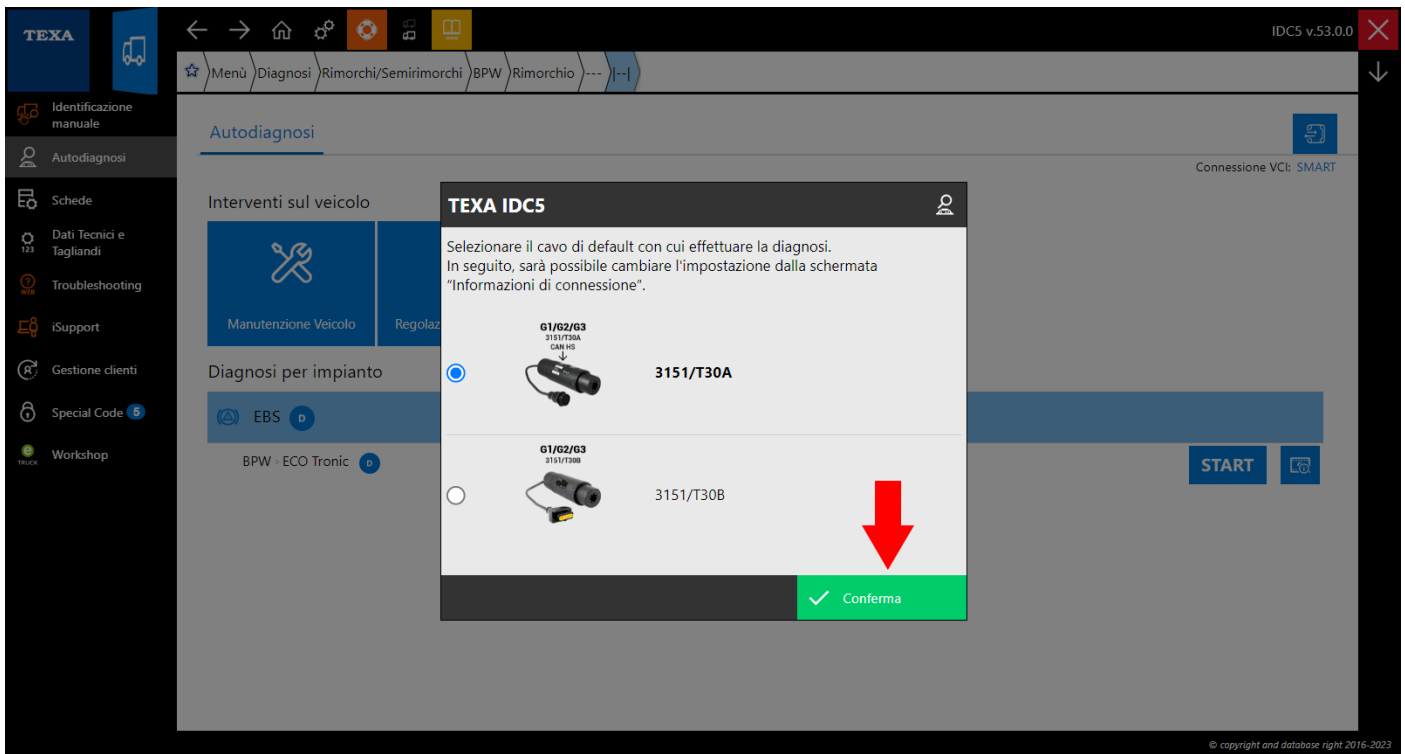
TEXA

IDC5 v.53.0.0

Menù | Diagnosi | Rimorchi/Semirimorchi | BPW | Rimorchio | --- | |--|

Identificazione manuale
Autodiagnosi
Schede
Dati Tecnici e Tagliandi
Troubleshooting
iSupport
Gestione clienti
Special Code 5
Workshop

Autodiagnosi

Connessione VCI: SMART

Interventi sul veicolo

Manutenzione Veicolo

Regolaz

Diagnosi per impianto

EBS D

BPW › ECO Tronic D

START

TEXA IDC5

Selezionare il cavo di default con cui effettuare la diagnosi.
In seguito, sarà possibile cambiare l'impostazione dalla schermata "Informazioni di connessione".

G1/G2/G3
3151/T30A
CAN HS

3151/T30A

G1/G2/G3
3151/T30B

3151/T30B

Conferma

© copyright and database right 2016-2023